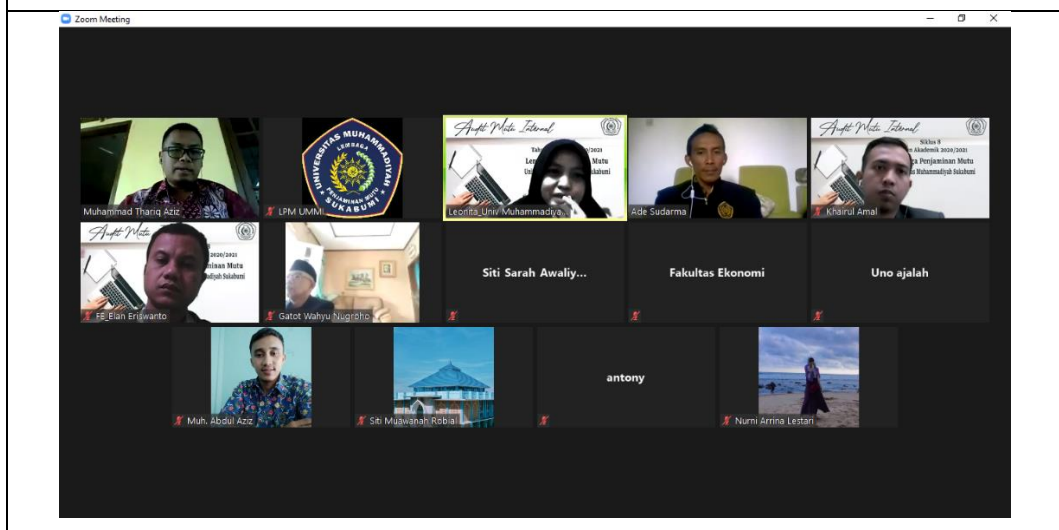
Zoom Meeting

Muhammad Thariq Aziz

UNIVERSITAS MUHAMMADIYAH LEMBAGA PENJAMINAN MUTU SUKABUMI

LPM UMMI

Audit Mutu Internal

Tahun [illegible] 2020/2021

Lembaga Penjaminan Mutu

Univ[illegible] Sukabumi

Leonita_Univ Muhammadiya...

Ade Sudarma

Audit Mutu Internal

Siklus 8

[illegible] Akademik 2020/2021

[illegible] Penjaminan Mutu

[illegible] Muhammadiyah Sukabumi

Khairul Amal

Audit Mutu

2020/2021

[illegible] Mutu

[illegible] Sukabumi

FE_Elan Eriswanto

Gatot Wahyu Nugroho

Siti Sarah Awaliy...

Fakultas Ekonomi

Uno ajalah

Muh. Abdul Aziz

Siti Muawanah Robiah

antony

Nurni Arrina Lestari